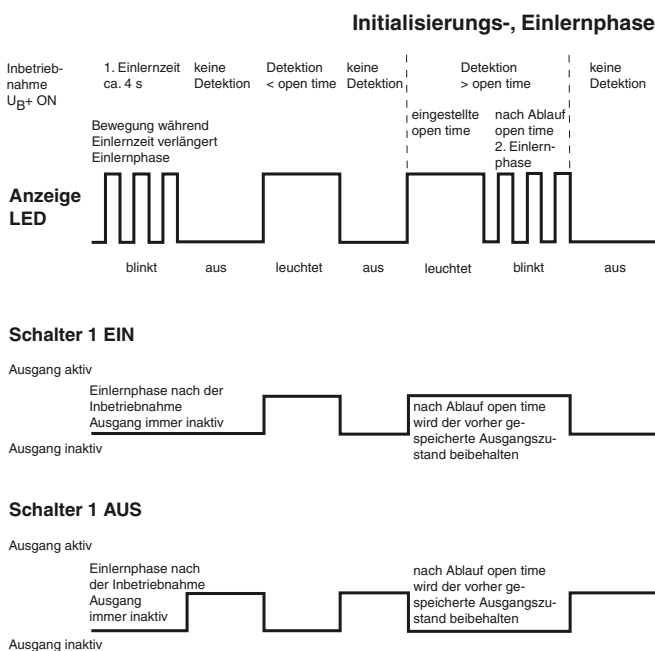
Initialisierungs-, Einlernphase

Inbetriebnahme $U_{B}$+ ON

1. Einlernzeit ca. 4 s

keine Detektion

Detektion < open time

keine Detektion

Detektion > open time

keine Detektion

Bewegung während Einlernzeit verlängert Einlernphase

eingestellte open time

nach Ablauf open time 2. Einlernphase

Anzeige LED

blinkt

aus

leuchtet

aus

leuchtet

blinkt

aus

Schalter 1 EIN

Ausgang aktiv

Einlernphase nach der Inbetriebnahme Ausgang immer inaktiv

nach Ablauf open time wird der vorher gespeicherte Ausgangszustand beibehalten

Ausgang inaktiv

Schalter 1 AUS

Ausgang aktiv

Einlernphase nach der Inbetriebnahme Ausgang immer inaktiv

nach Ablauf open time wird der vorher gespeicherte Ausgangszustand beibehalten

Ausgang inaktiv